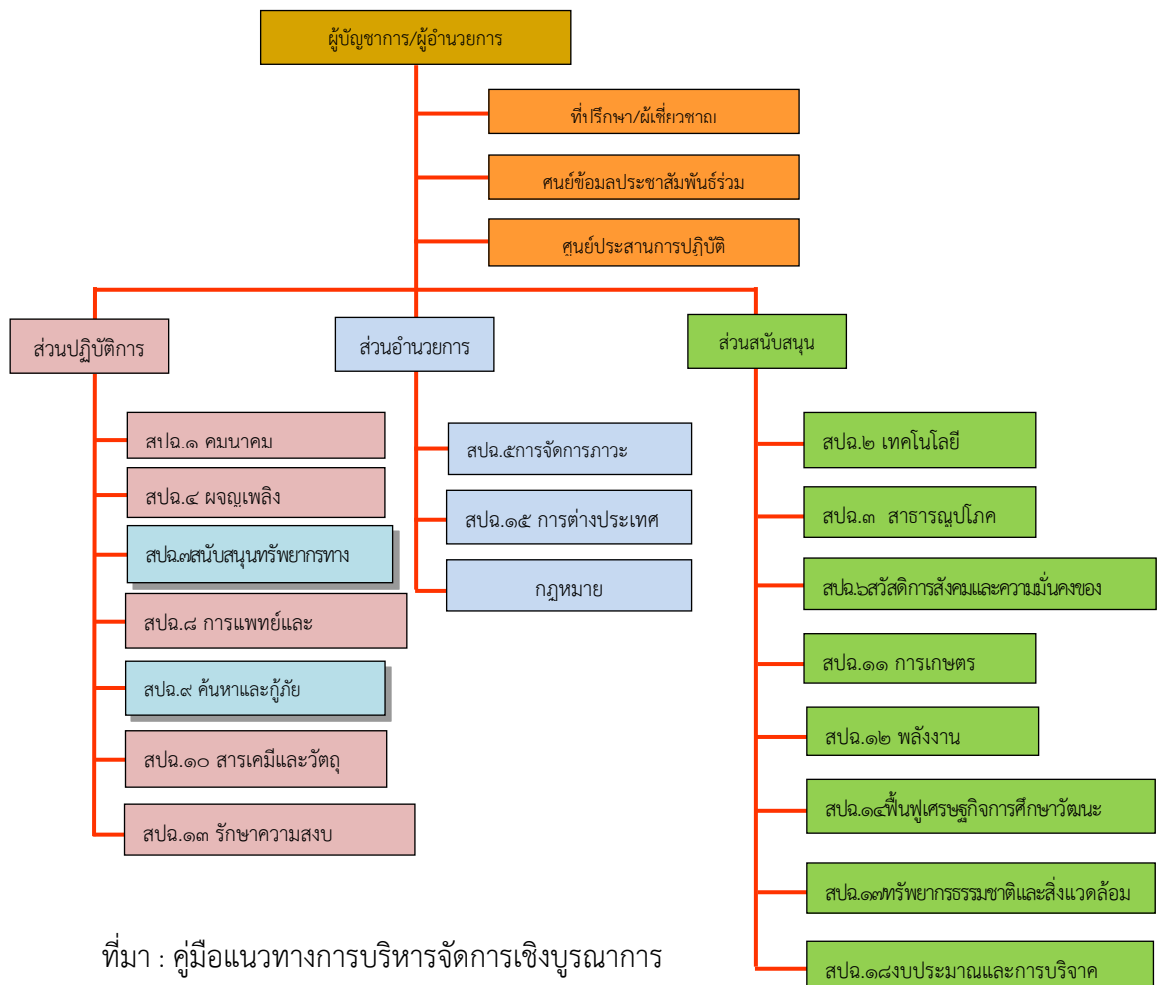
ผู้บัญชาการ/ผู้อำนวยการ

ที่ปรึกษา/ผู้เชี่ยวชาญ

ศูนย์ข้อมูลประชาสัมพันธ์ร่วม

ศูนย์ประสานการปฏิบัติ

ส่วนปฏิบัติการ

ส่วนอำนวยการ

ส่วนสนับสนุน

สปฉ.๑ คมนาคม

สปฉ.๔ ผจญเพลิง

สปฉ.๗สนับสนุนทรัพยากรทาง

สปฉ.๘ การแพทย์และ

สปฉ.๙ ค้นหาและกู้ภัย

สปฉ.๑๐ สารเคมีและวัตถุ

สปฉ.๑๓ รักษาความสงบ

สปฉ.๕การจัดการภาวะ

สปฉ.๑๕ การต่างประเทศ

กฎหมาย

สปฉ.๒ เทคโนโลยี

สปฉ.๓ สาธารณูปโภค

สปฉ.๖สวัสดิการสังคมและความมั่นคงของ

สปฉ.๑๑ การเกษตร

สปฉ.๑๒ พลังงาน

สปฉ.๑๔ฟื้นฟูเศรษฐกิจการศึกษาวัฒนะ

สปฉ.๑๗ทรัพยากรธรรมชาติและสิ่งแวดล้อม

สปฉ.๑๘งบประมาณและการบริจาค

ที่มา : คู่มือแนวทางการบริหารจัดการเชิงบูรณาการ